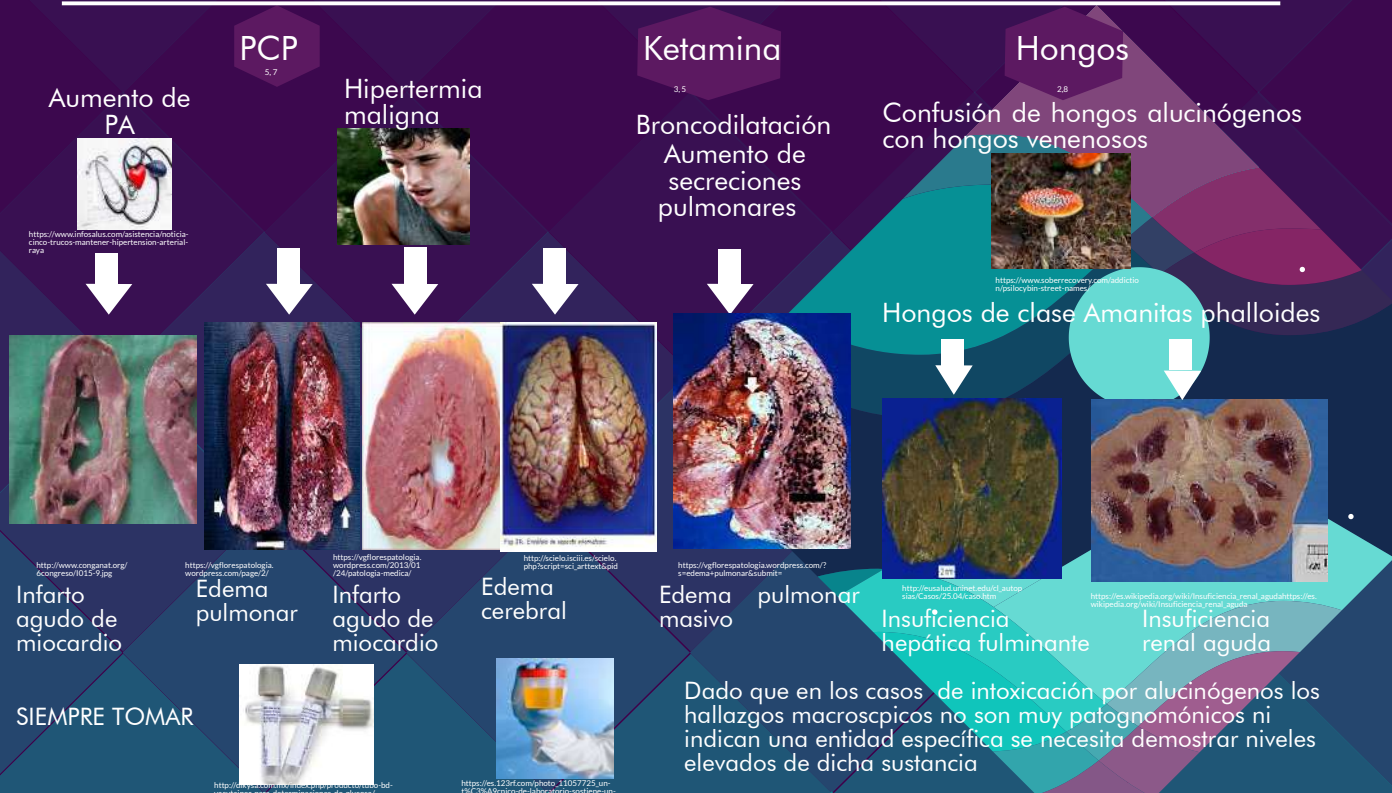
PCP
5, 7

Ketamina
3, 5

Hongos
2,8

Aumento de PA

https://www.infosalus.com/asistencia/noticia-cinco-trucos-mantener-hipertension-arterial-raya

Hipertermia maligna

Broncodilatación Aumento de secreciones pulmonares

Confusión de hongos alucinógenos con hongos venenosos

https://www.soberrecovery.com/addiction/psilocybin-street-names

Hongos de clase Amanitas phalloides

http://www.conganat.org/6congreso/I015-9.jpg

https://vgflorespatologia.wordpress.com/page/2/

https://vgflorespatologia.wordpress.com/2013/01/24/patologia-medica/

http://scielo.isciii.es/scielo.php?script=sci_arttext&pid

https://vgflorespatologia.wordpress.com/?s=edema+pulmonar&submit=

http://eusalud.uninet.edu/cl_autopsias/Casos/25.04/caso.htm

https://es.wikipedia.org/wiki/Insuficiencia_renal_agudahttps://es.wikipedia.org/wiki/Insuficiencia_renal_aguda

Infarto agudo de miocardio

Edema pulmonar

Infarto agudo de miocardio

Edema cerebral

Edema pulmonar masivo

Insuficiencia hepática fulminante

Insuficiencia renal aguda

SIEMPRE TOMAR

Dado que en los casos de intoxicación por alucinógenos los hallazgos macroscpicos no son muy patognomónicos ni indican una entidad específica se necesita demostrar niveles elevados de dicha sustancia

http://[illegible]

https://es.123rf.com/photo_11057725_un-t%C3%A9cnico-de-laboratorio-sostiene-un-